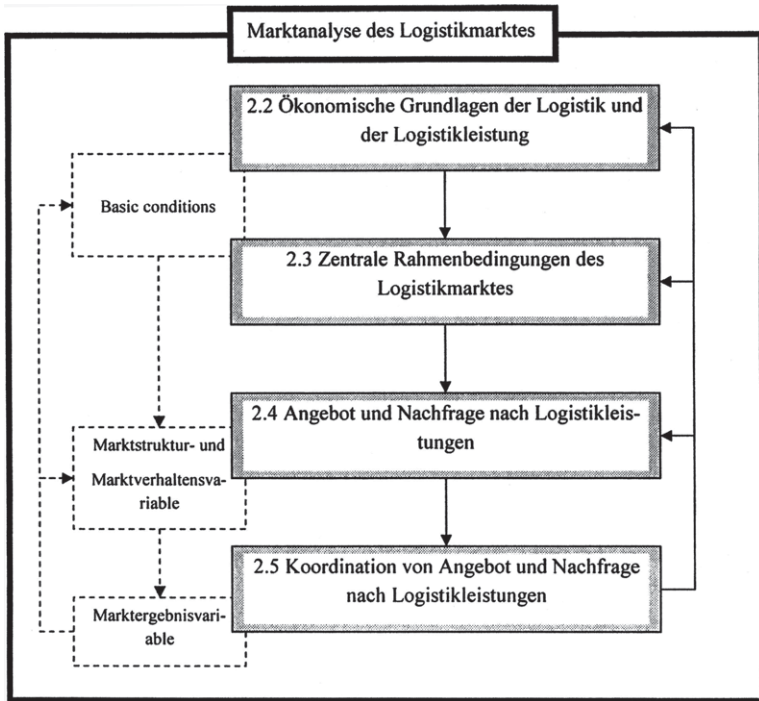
Marktanalyse des Logistikmarktes

2.2 Ökonomische Grundlagen der Logistik und der Logistikleistung

Basic conditions

2.3 Zentrale Rahmenbedingungen des Logistikmarktes

Marktstruktur- und Marktverhaltensvariable

2.4 Angebot und Nachfrage nach Logistikleistungen

Marktergebnisvariable

2.5 Koordination von Angebot und Nachfrage nach Logistikleistungen